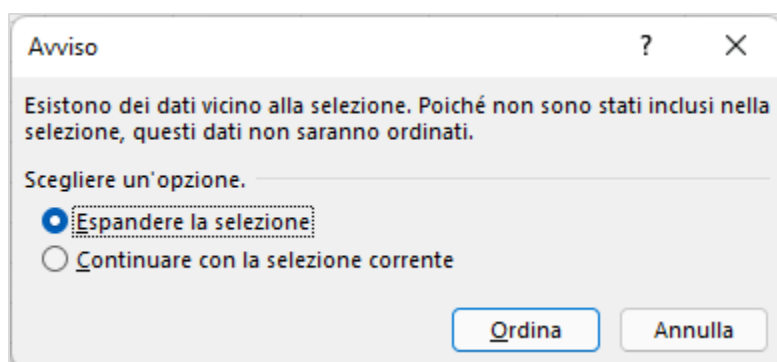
Avviso

?

×

Esistono dei dati vicino alla selezione. Poiché non sono stati inclusi nella selezione, questi dati non saranno ordinati.

Scegliere un'opzione.

Espandere la selezione

Continuare con la selezione corrente

Ordina

Annulla